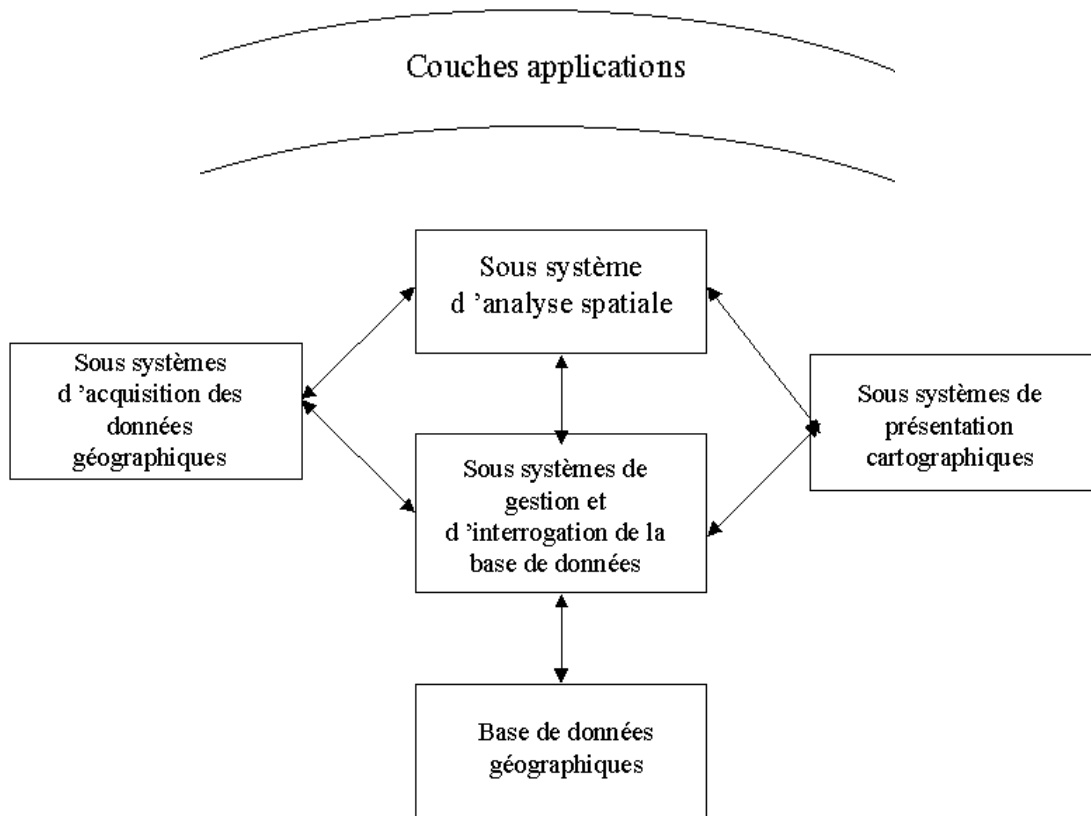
Couches applications

Sous système d 'analyse spatiale

Sous systèmes d 'acquisition des données géographiques

Sous systèmes de présentation cartographiques

Sous systèmes de gestion et d 'interrogation de la base de données

Base de données géographiques